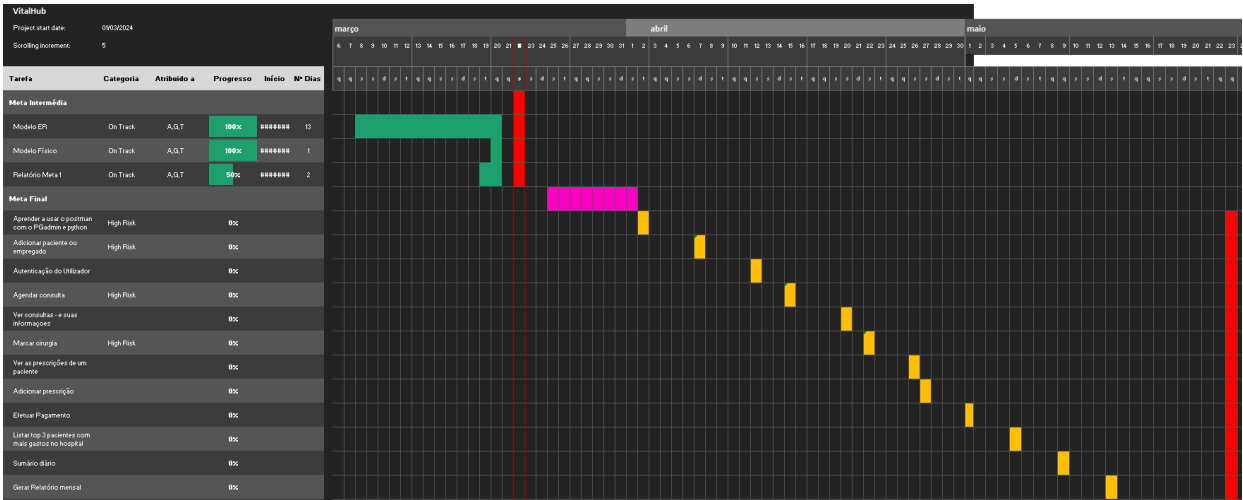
VitalHub

Project start date: 01/03/2024

Scrolling increment: 5

| Tarefa | Categoria | Atribuido a | Progresso | Início | Nº Dias |
|---|---|---|---|---|---|
| Meta Intermédia | | | | | |
| Modelo ER | On Track | A,G,T | 100% | ####### | 13 |
| Modelo Físico | On Track | A,G,T | 100% | ####### | 1 |
| Relatório Meta 1 | On Track | A,G,T | 50% | ####### | 2 |
| Meta Final | | | | | |
| Aprender a usar o postman com o PGadmin e python | High Risk | | 0% | | |
| Adicionar paciente ou empregado | High Risk | | 0% | | |
| Autenticação do Utilizador | | | 0% | | |
| Agendar consulta | High Risk | | 0% | | |
| Ver consultas - e suas informações | | | 0% | | |
| Marcar cirurgia | High Risk | | 0% | | |
| Ver as prescrições de um paciente | | | 0% | | |
| Adicionar prescrição | | | 0% | | |
| Efetuar Pagamento | | | 0% | | |
| Listar top 3 pacientes com mais gastos no hospital | | | 0% | | |
| Sumário diário | | | 0% | | |
| Gerar Relatório mensal | | | 0% | | |

março

6 7 8 9 10 11 12 13 14 15 16 17 18 19 20 21 22 23 24 25 26 27 28 29 30 31

abril

1 2 3 4 5 6 7 8 9 10 11 12 13 14 15 16 17 18 19 20 21 22 23 24 25 26 27 28 29 30

maio

1 2 3 4 5 6 7 8 9 10 11 12 13 14 15 16 17 18 19 20 21 22 23

q q s s d s t q q s s d s t q q s s d s t q q s s d s t q q s s d s t q q s s d s t q q s s d s t q q s s d s t q q s s d s t q q s s d s t q q s s d s t q q s s d s t q q